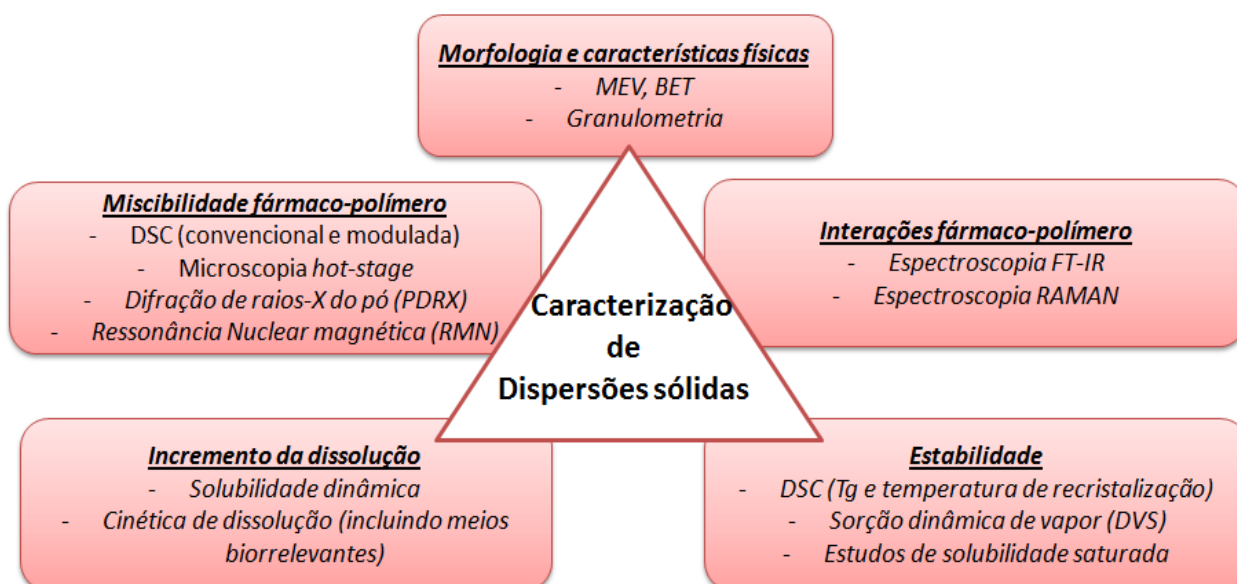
Morfologia e características físicas
- MEV, BET
- Granulometria

Miscibilidade fármaco-polímero
- DSC (convencional e modulada)
- Microscopia hot-stage
- Difração de raios-X do pó (PDRX)
- Ressonância Nuclear magnética (RMN)

Interações fármaco-polímero
- Espectroscopia FT-IR
- Espectroscopia RAMAN

Caracterização de Dispersões sólidas

Incremento da dissolução
- Solubilidade dinâmica
- Cinética de dissolução (incluindo meios biorrelevantes)

Estabilidade
- DSC (Tg e temperatura de recristalização)
- Sorção dinâmica de vapor (DVS)
- Estudos de solubilidade saturada